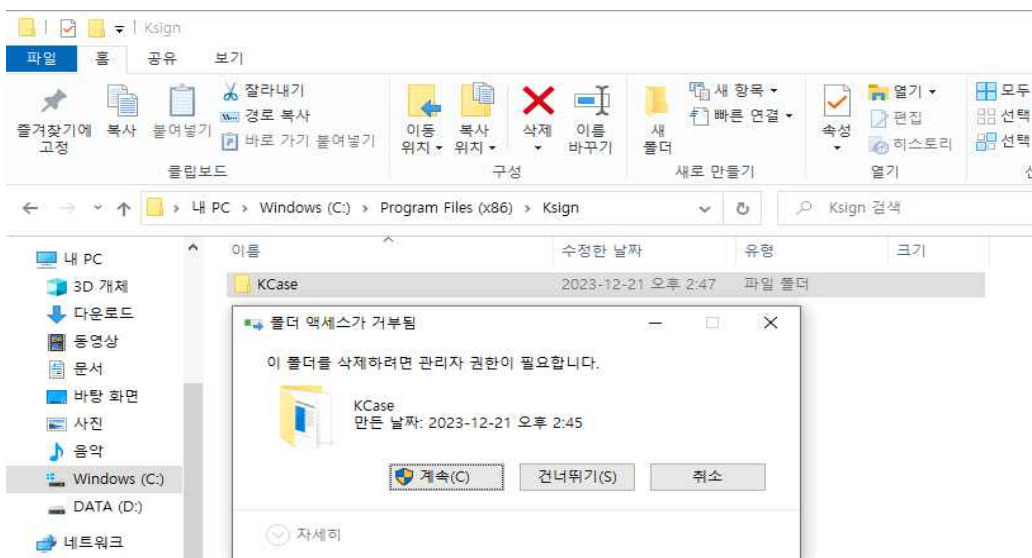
Ksign

파일 홈 공유 보기

즐겨찾기에 고정 복사 붙여넣기 잘라내기 경로 복사 바로 가기 붙여넣기
클립보드

이동 위치 복사 위치 삭제 이름 바꾸기
구성

새 폴더 새 항목 빠른 연결
새로 만들기

속성 열기 편집 히스토리
열기

모두 선택 선택

내 PC › Windows (C:) › Program Files (x86) › Ksign

Ksign 검색

내 PC
3D 개체
다운로드
동영상
문서
바탕 화면
사진
음악
Windows (C:)
DATA (D:)
네트워크

| 이름 | 수정한 날짜 | 유형 | 크기 |
|---|---|---|---|
| KCase | 2023-12-21 오후 2:47 | 파일 폴더 | |

폴더 액세스가 거부됨

이 폴더를 삭제하려면 관리자 권한이 필요합니다.

KCase
만든 날짜: 2023-12-21 오후 2:45

계속(C) 건너뛰기(S) 취소

자세히